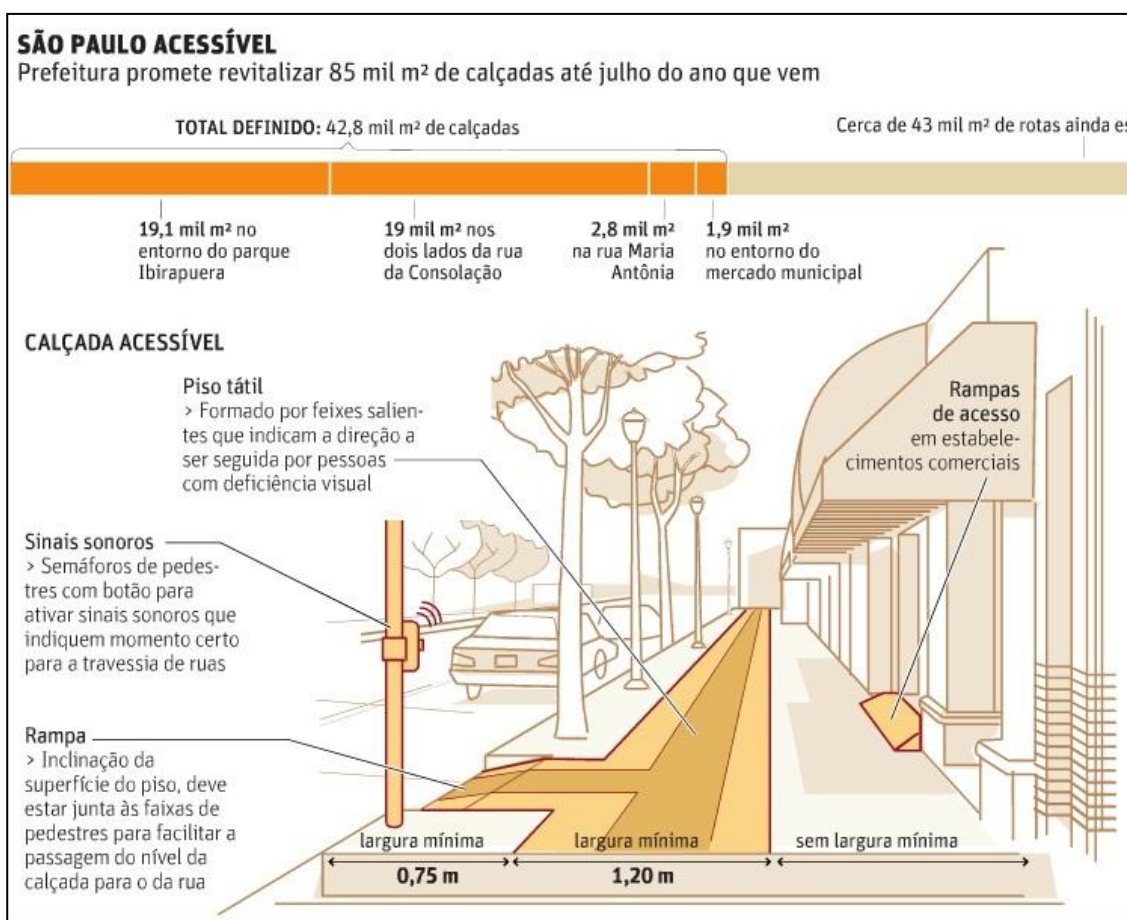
SÃO PAULO ACESSÍVEL
Prefeitura promete revitalizar 85 mil m² de calçadas até julho do ano que vem

TOTAL DEFINIDO: 42,8 mil m² de calçadas

Cerca de 43 mil m² de rotas ainda es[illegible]

19,1 mil m² no entorno do parque Ibirapuera

19 mil m² nos dois lados da rua da Consolação

2,8 mil m² na rua Maria Antônia

1,9 mil m² no entorno do mercado municipal

CALÇADA ACESSÍVEL

Piso tátil
> Formado por feixes salientes que indicam a direção a ser seguida por pessoas com deficiência visual

Rampas de acesso em estabelecimentos comerciais

Sinais sonoros
> Semáforos de pedestres com botão para ativar sinais sonoros que indiquem momento certo para a travessia de ruas

Rampa
> Inclinação da superfície do piso, deve estar junta às faixas de pedestres para facilitar a passagem do nível da calçada para o da rua

largura mínima
0,75 m

largura mínima
1,20 m

sem largura mínima